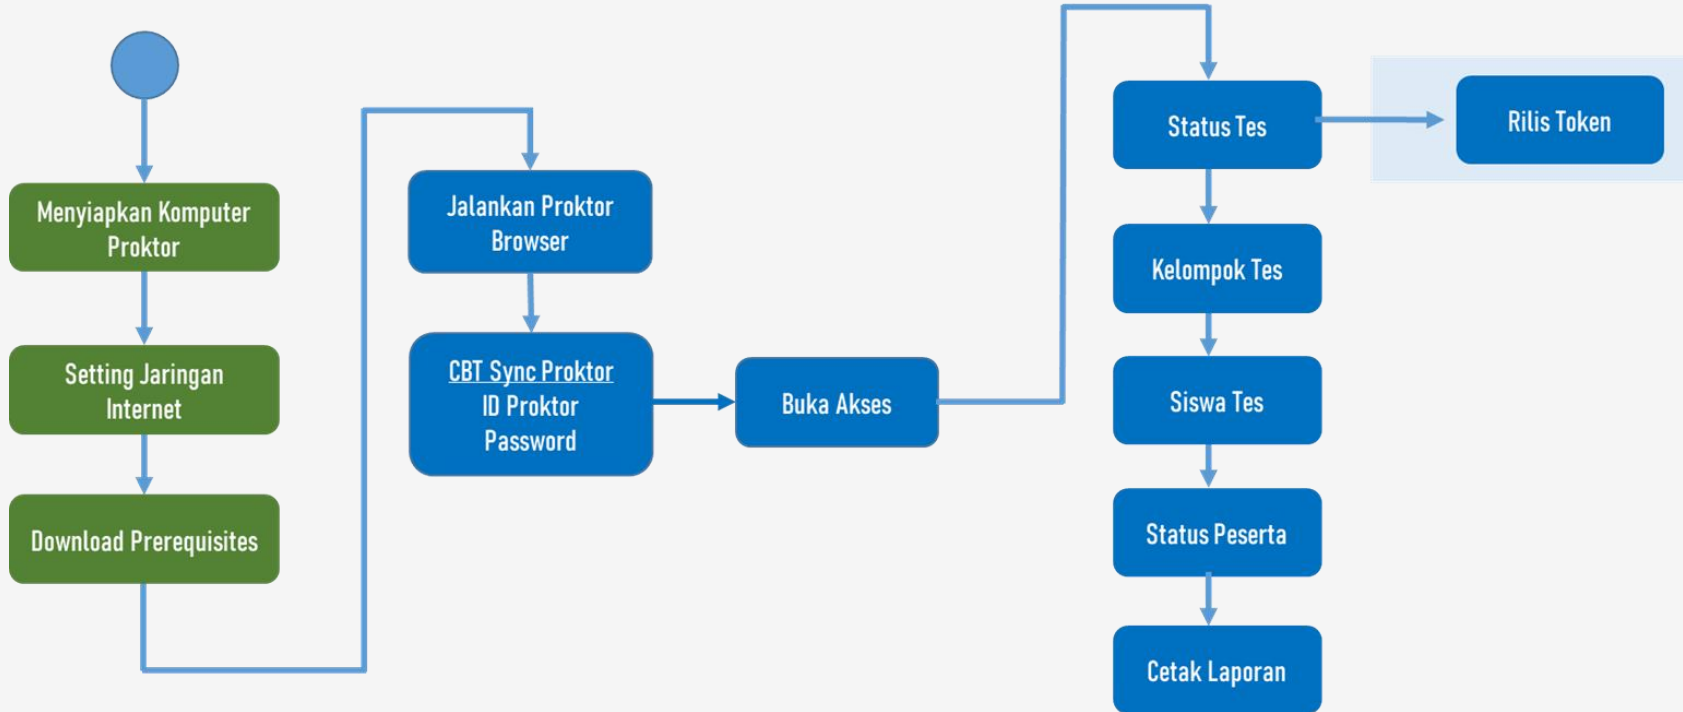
Menyiapkan Komputer Proktor

Setting Jaringan Internet

Download Prerequisites

Jalankan Proktor Browser

CBT Sync Proktor
ID Proktor
Password

Buka Akses

Status Tes

Rilis Token

Kelompok Tes

Siswa Tes

Status Peserta

Cetak Laporan